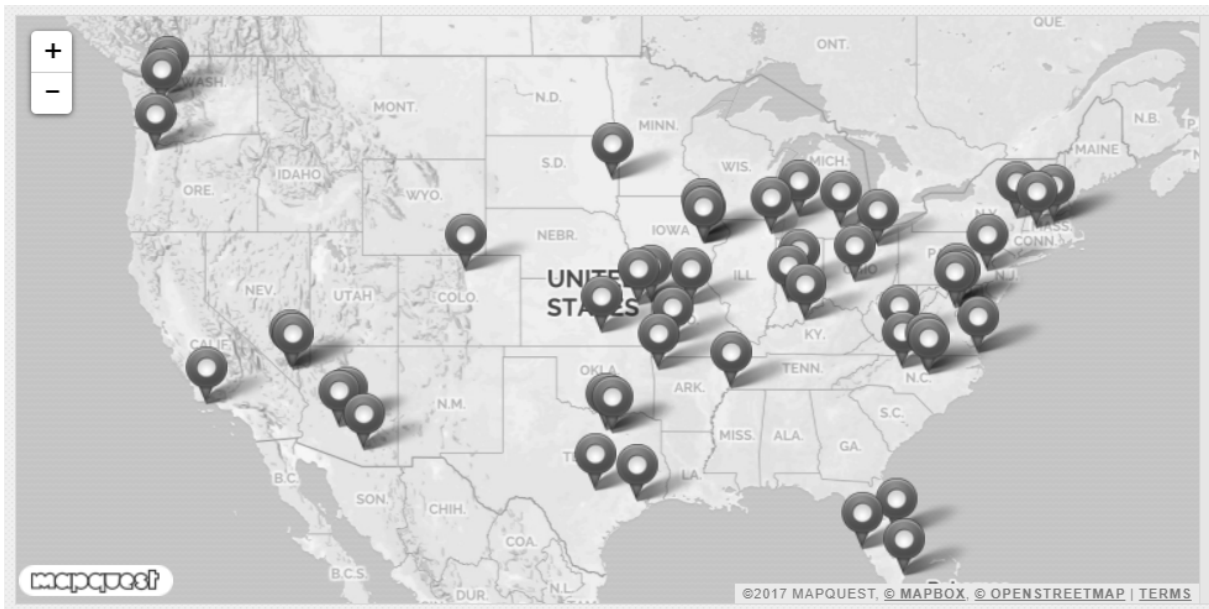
+
−

QUE.
ONT.
WASH.
MONT.
N.D.
MINN.
N.B.
MAINE
S.D.
WIS.
MICH.
ORE.
IDAHO
WYO.
IOWA
N.Y.
MASS.
CONN
NEBR.
UNITED STATES
NEV.
UTAH
COLO.
ILL.
OHIO
PA.
N.J.
KY.
CALIF.
OKLA.
ARK.
TENN.
N.C.
N.M.
S.C.
MISS.
ALA.
GA.
TEX.
LA.
B.C.
SON.
CHIH.
COA.
B.C.S.
N.L.

mapquest

©2017 MAPQUEST, © MAPBOX, © OPENSTREETMAP | TERMS